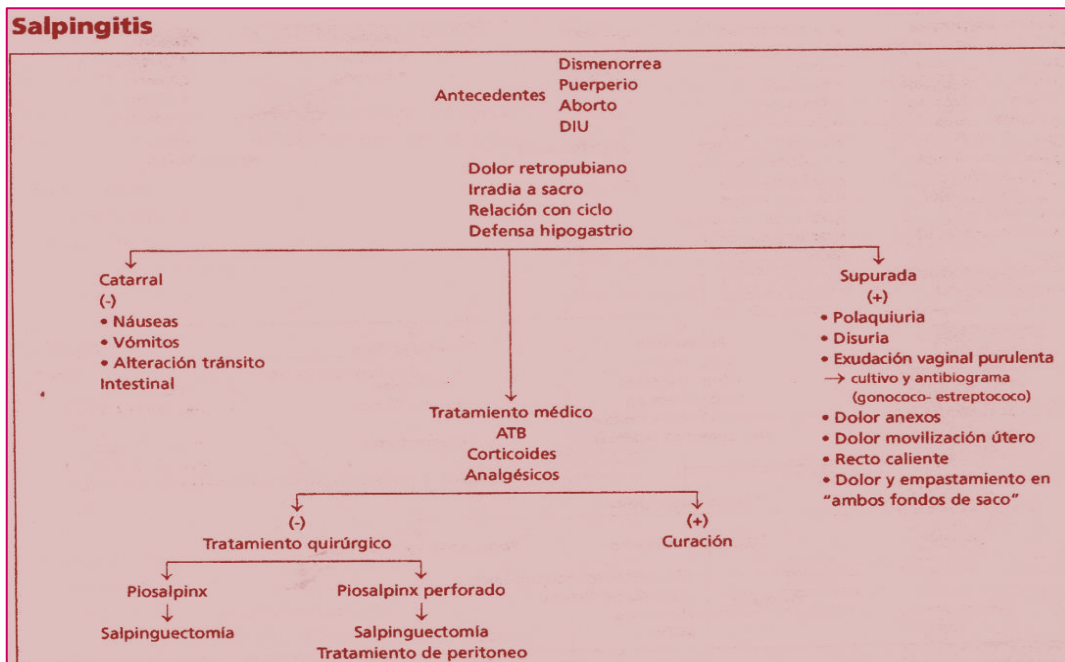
Salpingitis

Antecedentes
Dismenorrea
Puerperio
Aborto
DIU

Dolor retropubiano
Irradia a sacro
Relación con ciclo
Defensa hipogastrio

Catarral
(-)
• Náuseas
• Vómitos
• Alteración tránsito Intestinal

Supurada
(+)
• Polaquiuria
• Disuria
• Exudación vaginal purulenta
→ cultivo y antibiograma (gonococo- estreptococo)
• Dolor anexos
• Dolor movilización útero
• Recto caliente
• Dolor y empastamiento en "ambos fondos de saco"

Tratamiento médico
ATB
Corticoides
Analgésicos

(-)
Tratamiento quirúrgico

(+)
Curación

Piosalpinx
↓
Salpinguectomía

Piosalpinx perforado
↓
Salpinguectomía
Tratamiento de peritoneo